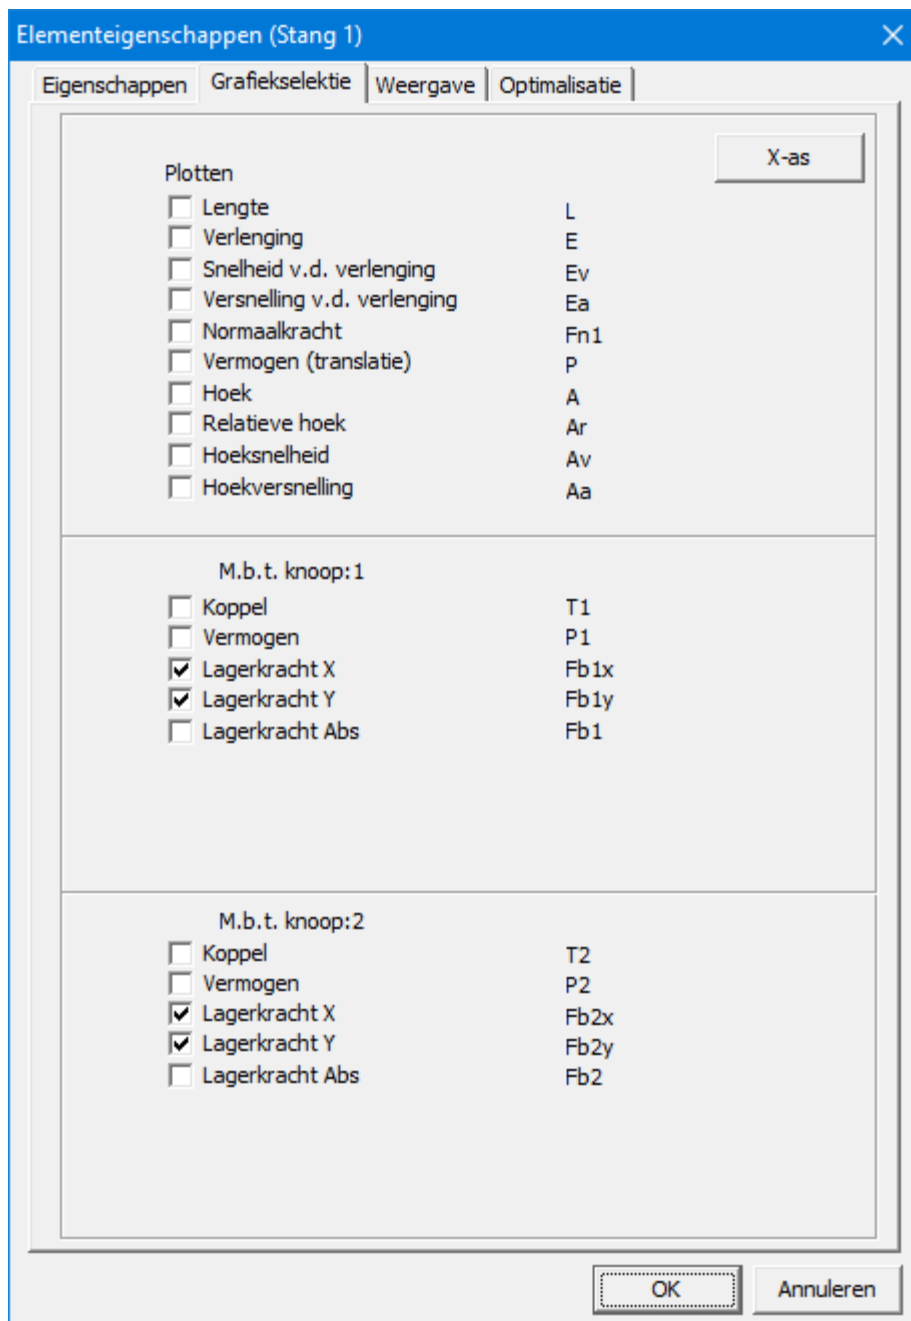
Elementeigenschappen (Stang 1)

Eigenschappen | Grafiekselektie | Weergave | Optimalisatie

X-as

Plotten

| | |
|---|---|
| Lengte | L |
| Verlenging | E |
| Snelheid v.d. verlenging | Ev |
| Versnelling v.d. verlenging | Ea |
| Normaalkracht | Fn1 |
| Vermogen (translatie) | P |
| Hoek | A |
| Relatieve hoek | Ar |
| Hoeksnelheid | Av |
| Hoekversnelling | Aa |

M.b.t. knoop:1

| | |
|---|---|
| Koppel | T1 |
| Vermogen | P1 |
| Lagerkracht X | Fb1x |
| Lagerkracht Y | Fb1y |
| Lagerkracht Abs | Fb1 |

M.b.t. knoop:2

| | |
|---|---|
| Koppel | T2 |
| Vermogen | P2 |
| Lagerkracht X | Fb2x |
| Lagerkracht Y | Fb2y |
| Lagerkracht Abs | Fb2 |

OK | Annuleren